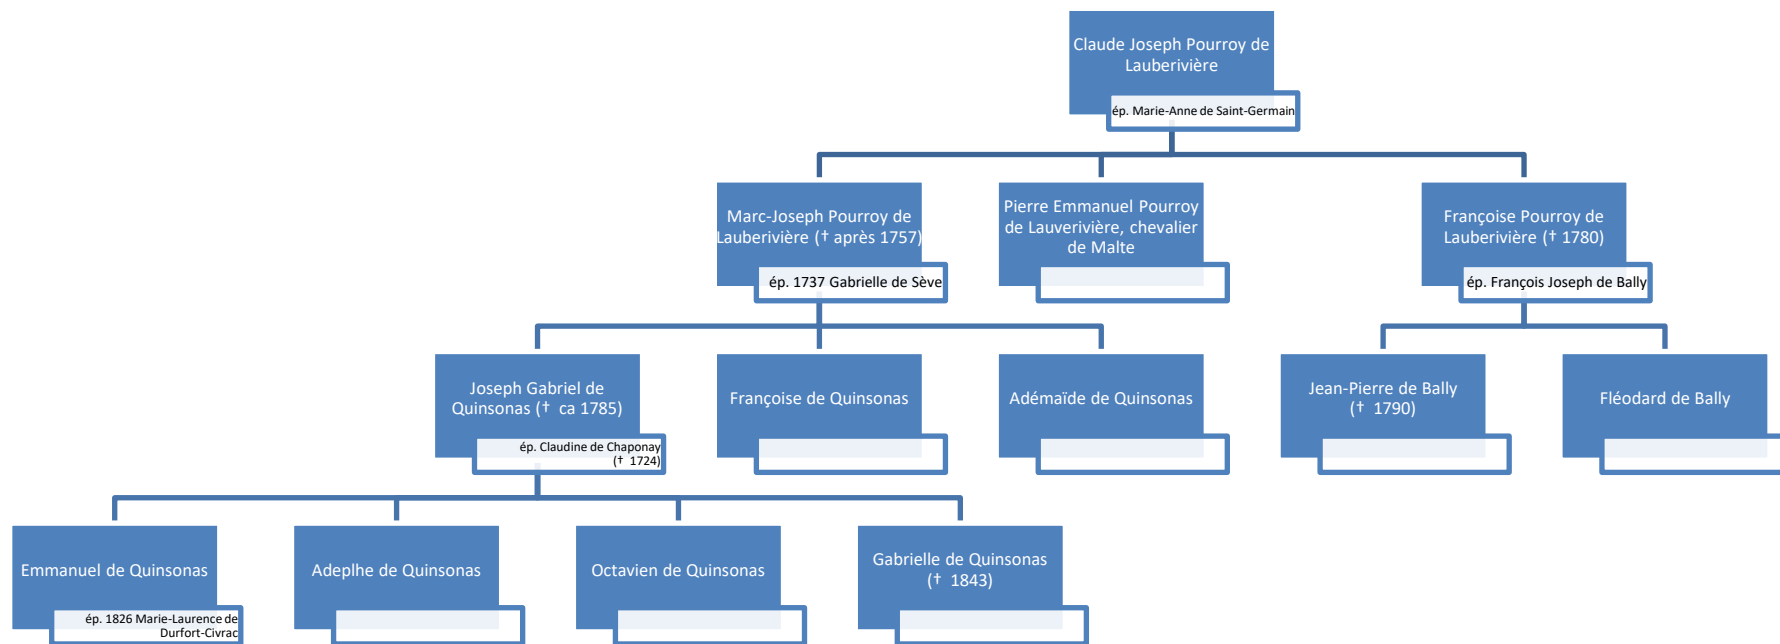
Claude Joseph Pourroy de Lauberivière

ép. Marie-Anne de Saint-Germain

Marc-Joseph Pourroy de Lauberivière († après 1757)

ép. 1737 Gabrielle de Sève

Pierre Emmanuel Pourroy de Lauverivière, chevalier de Malte

Françoise Pourroy de Lauberivière († 1780)

ép. François Joseph de Bally

Joseph Gabriel de Quinsonas († ca 1785)

ép. Claudine de Chaponay († 1724)

Françoise de Quinsonas

Adémaïde de Quinsonas

Jean-Pierre de Bally († 1790)

Fléodard de Bally

Emmanuel de Quinsonas

ép. 1826 Marie-Laurence de Durfort-Civrac

Adeplhe de Quinsonas

Octavien de Quinsonas

Gabrielle de Quinsonas († 1843)